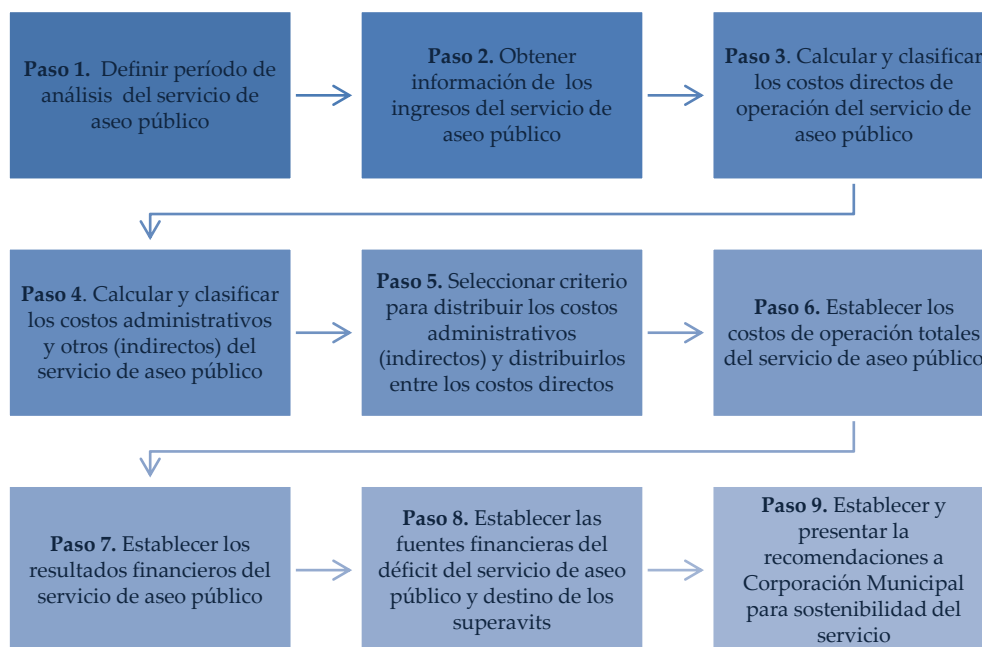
**Paso 1.** Definir período de análisis del servicio de aseo público

**Paso 2.** Obtener información de los ingresos del servicio de aseo público

**Paso 3**. Calcular y clasificar los costos directos de operación del servicio de aseo público

**Paso 4**. Calcular y clasificar los costos administrativos y otros (indirectos) del servicio de aseo público

**Paso 5.** Seleccionar criterio para distribuir los costos administrativos (indirectos) y distribuirlos entre los costos directos

**Paso 6.** Establecer los costos de operación totales del servicio de aseo público

**Paso 7.** Establecer los resultados financieros del servicio de aseo público

**Paso 8.** Establecer las fuentes financieras del déficit del servicio de aseo público y destino de los superavits

**Paso 9.** Establecer y presentar la recomendaciones a Corporación Municipal para sostenibilidad del servicio